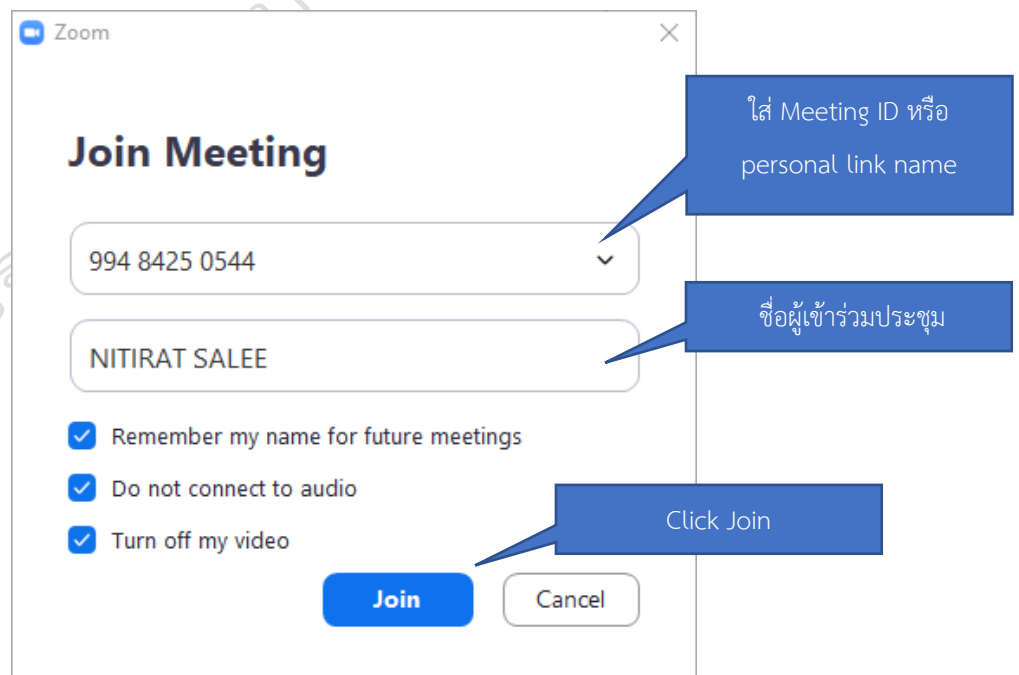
Zoom

Join Meeting

ใส่ Meeting ID หรือ personal link name

994 8425 0544

ชื่อผู้เข้าร่วมประชุม

NITIRAT SALEE

Remember my name for future meetings

Do not connect to audio

Click Join

Turn off my video

Join

Cancel